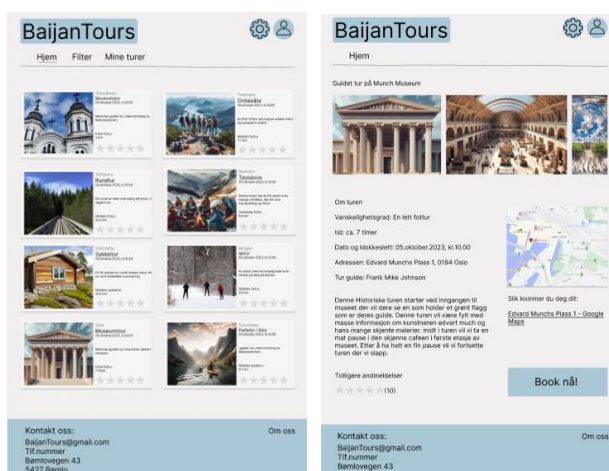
BaijanTours

Hjem Filter Mine turer

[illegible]

Kontakt oss:
BaijanTours@gmail.com
Tlf.nummer
Bømlovegen 43
5427 Bømlo

Om oss

BaijanTours

Hjem

Guidet tur på Munch Museum

Om turen

Vanskelighetsgrad: En lett fottur

tid: ca. 7 timer

Dato og klokkeslett: 05.oktober.2023, kl.10.00

Adressen: Edvard Munchs Plass 1, 0194 Oslo

Tur guide: Frank Mike Johnson

Denne Historiske turen starter ved inngangen til museet der vil dere se en som holder et grønt flagg som er deres guide. Denne turen vil være fylt med masse informasjon om kunstneren edvart much og hans mange skjønte malerier. midt i turen vil vi ta en mat pause i den skjønne cafeen i første etasje av museet. Etter å ha hatt en fin pause vil vi fortsette turen der vi slapp.

Tidligere andmeldelser

(10)

Slik kommer du deg dit:

Edvard Munchs Plass 1 - Google Maps

Book nå!

Kontakt oss:
BaijanTours@gmail.com
Tlf.nummer
Bømlovegen 43

Om oss